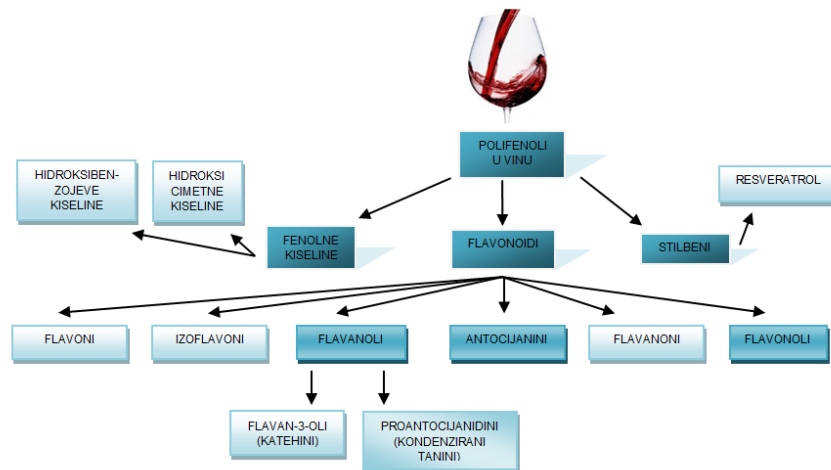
POLIFENOLI U VINU

HIDROKSIBENZOJEVE KISELINE

HIDROKSI CIMETNE KISELINE

FENOLNE KISELINE

FLAVONOIDI

STILBENI

RESVERATROL

FLAVONI

IZOFLAVONI

FLAVANOLI

ANTOCIJANINI

FLAVANONI

FLAVONOLI

FLAVAN-3-OLI (KATEHINI)

PROANTOCIJANIDINI (KONDENZIRANI TANINI)